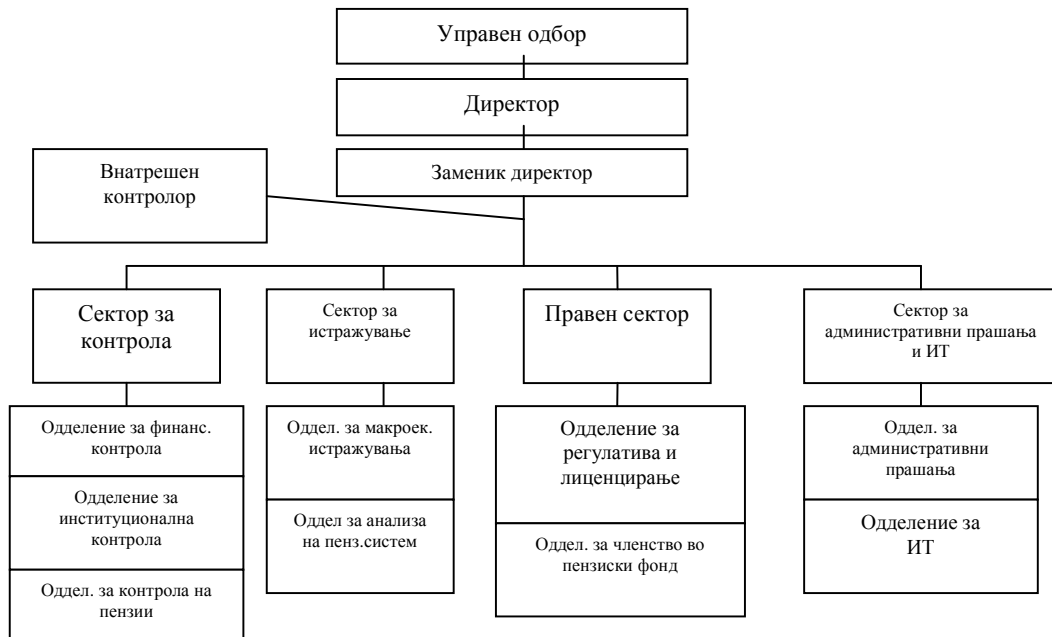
Управен одбор

Директор

Заменик директор

Внатрешен контролор

Сектор за контрола

Одделение за финанс. контрола

Одделение за институционална контрола

Оддел. за контрола на пензии

Сектор за истражување

Одел. за макроек. истражувања

Оддел за анализа на пенз.систем

Правен сектор

Одделение за регулатива и лиценцирање

Оддел. за членство во пензиски фонд

Сектор за административни прашања и ИТ

Одел. за административни прашања

Одделение за ИТ